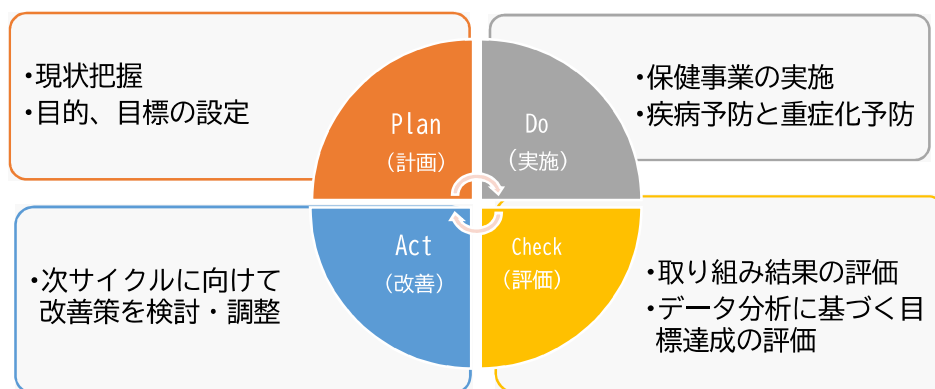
・現状把握
・目的、目標の設定

Plan
（計画）

Do
（実施）

・保健事業の実施
・疾病予防と重症化予防

・次サイクルに向けて改善策を検討・調整

Act
（改善）

Check
（評価）

・取り組み結果の評価
・データ分析に基づく目標達成の評価